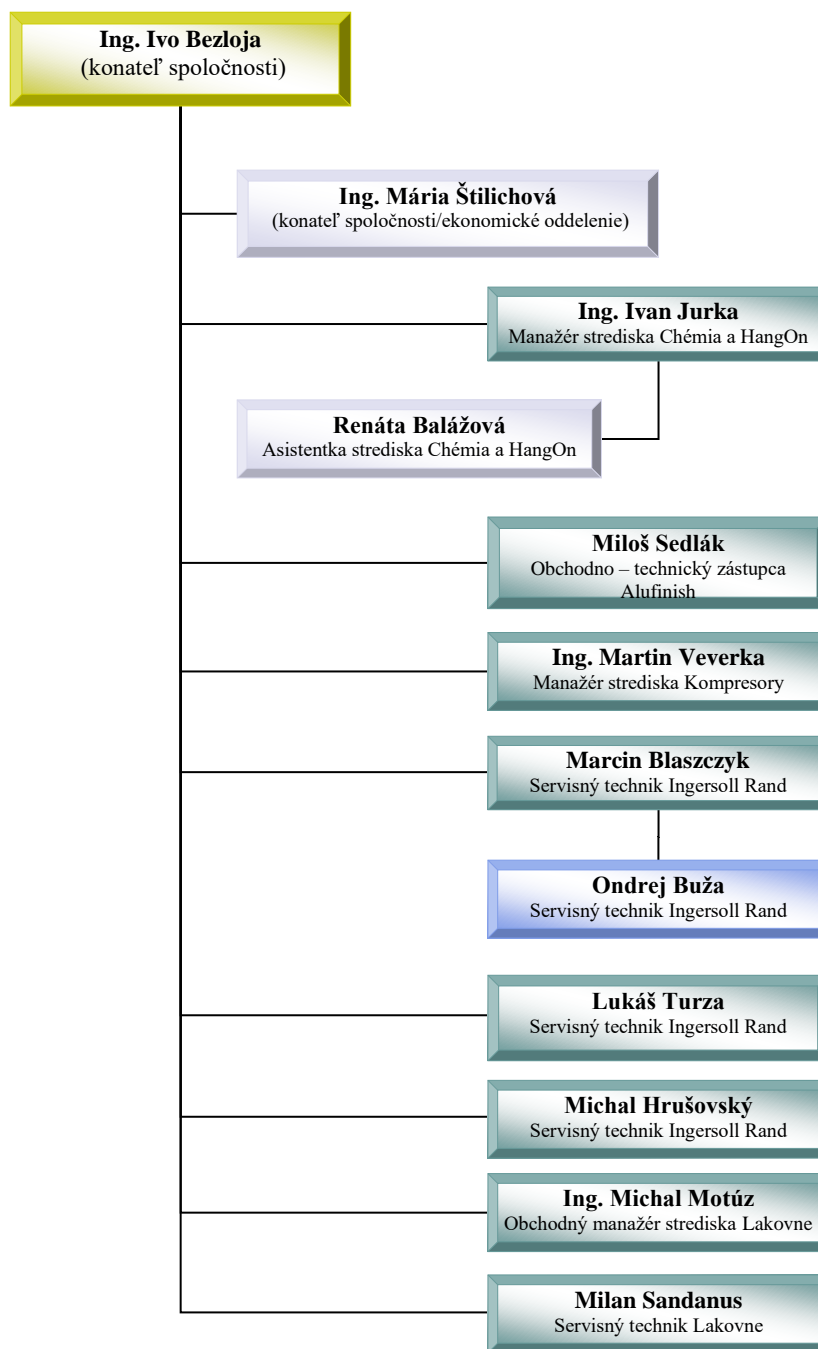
Ing. Ivo Bezloja
(konateľ spoločnosti)

Ing. Mária Štilichová
(konateľ spoločnosti/ekonomické oddelenie)

Ing. Ivan Jurka
Manažér strediska Chémia a HangOn

Renáta Balážová
Asistentka strediska Chémia a HangOn

Miloš Sedlák
Obchodno – technický zástupca Alufinish

Ing. Martin Veverka
Manažér strediska Kompresory

Marcin Blaszczyk
Servisný technik Ingersoll Rand

Ondrej Buža
Servisný technik Ingersoll Rand

Lukáš Turza
Servisný technik Ingersoll Rand

Michal Hrušovský
Servisný technik Ingersoll Rand

Ing. Michal Motúz
Obchodný manažér strediska Lakovne

Milan Sandanus
Servisný technik Lakovne